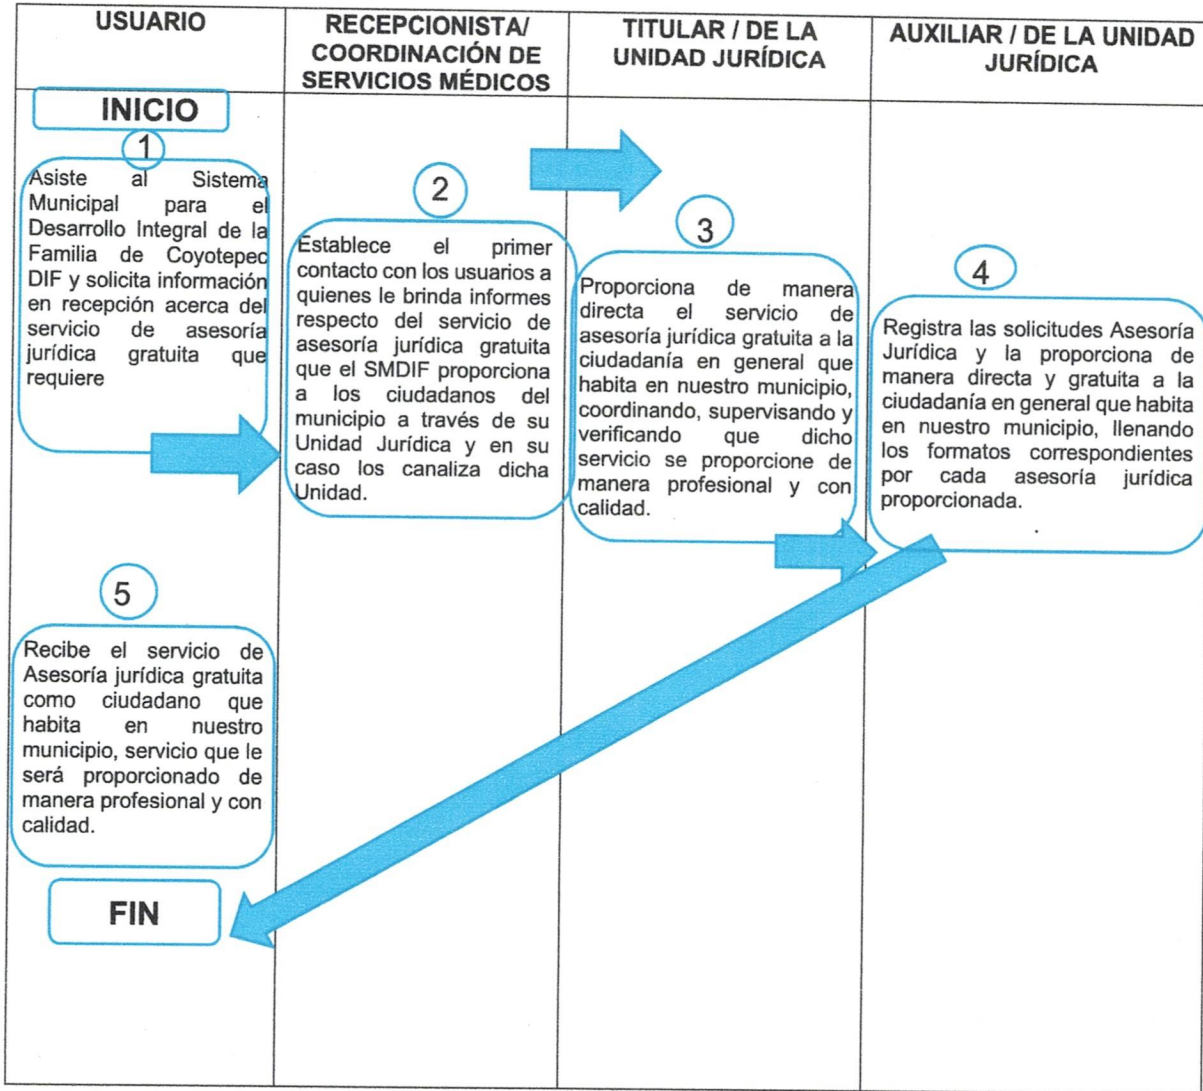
| USUARIO | RECEPCIONISTA/ COORDINACIÓN DE SERVICIOS MÉDICOS | TITULAR / DE LA UNIDAD JURÍDICA | AUXILIAR / DE LA UNIDAD JURÍDICA |
|---|---|---|---|

INICIO

1

Asiste al Sistema Municipal para el Desarrollo Integral de la Familia de Coyotepec DIF y solicita información en recepción acerca del servicio de asesoría jurídica gratuita que requiere

2

Establece el primer contacto con los usuarios a quienes le brinda informes respecto del servicio de asesoría jurídica gratuita que el SMDIF proporciona a los ciudadanos del municipio a través de su Unidad Jurídica y en su caso los canaliza dicha Unidad.

3

Proporciona de manera directa el servicio de asesoría jurídica gratuita a la ciudadanía en general que habita en nuestro municipio, coordinando, supervisando y verificando que dicho servicio se proporcione de manera profesional y con calidad.

4

Registra las solicitudes Asesoría Jurídica y la proporciona de manera directa y gratuita a la ciudadanía en general que habita en nuestro municipio, llenando los formatos correspondientes por cada asesoría jurídica proporcionada.

5

Recibe el servicio de Asesoría jurídica gratuita como ciudadano que habita en nuestro municipio, servicio que le será proporcionado de manera profesional y con calidad.

FIN